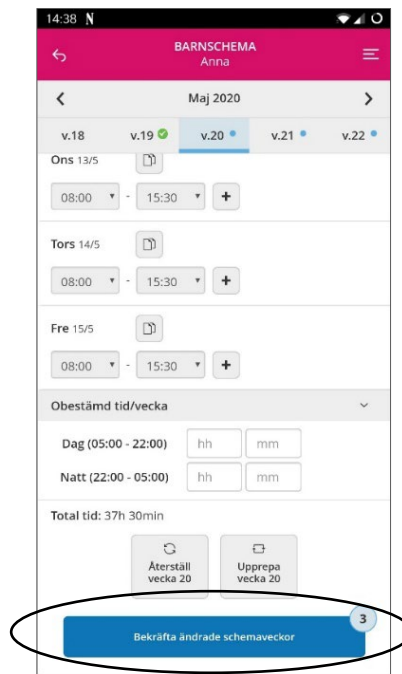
14:38 N

BARNSCHEMA
Anna

Maj 2020

v.18 v.19 v.20 v.21 v.22

Ons 13/5

08:00 - 15:30 +

Tors 14/5

08:00 - 15:30 +

Fre 15/5

08:00 - 15:30 +

Obestämd tid/vecka

Dag (05:00 - 22:00) hh mm

Natt (22:00 - 05:00) hh mm

Total tid: 37h 30min

Återställ vecka 20

Upprepa vecka 20

3

Bekräfta ändrade schemaveckor